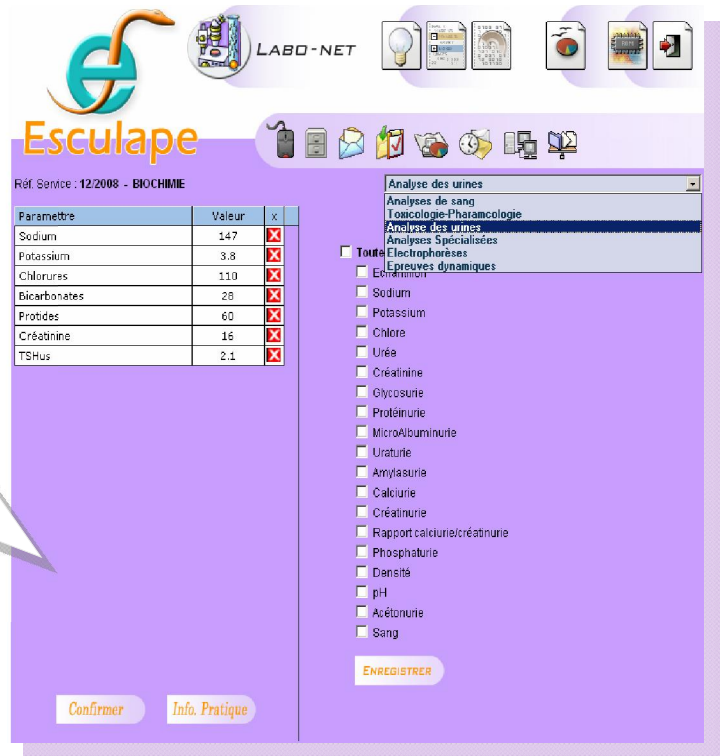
Esculape

LABO-NET

Réf. Service : 12/2008 - BIOCHIMIE

| Parametre | Valeur | x |
|---|---|---|
| Sodium | 147 | ✖ |
| Potassium | 3.8 | ✖ |
| Chlorures | 110 | ✖ |
| Bicarbonates | 28 | ✖ |
| Protides | 60 | ✖ |
| Créatinine | 16 | ✖ |
| TSHus | 2.1 | ✖ |

Analyse des urines

Analyses de sang
Toxicologie-Pharamcologie
Analyse des urines
Analyses Spécialisées
Electrophorèses
Epreuves dynamiques

Toute
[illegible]
Sodium
Potassium
Chlore
Urée
Créatinine
Glycosurie
Protéinurie
MicroAlbuminurie
Uraturie
Amylasurie
Calciurie
Créatinurie
Rapport calciurie/créatinurie
Phosphaturie
Densité
pH
Acétonurie
Sang

ENREGISTRER

Confirmer
Info. Pratique